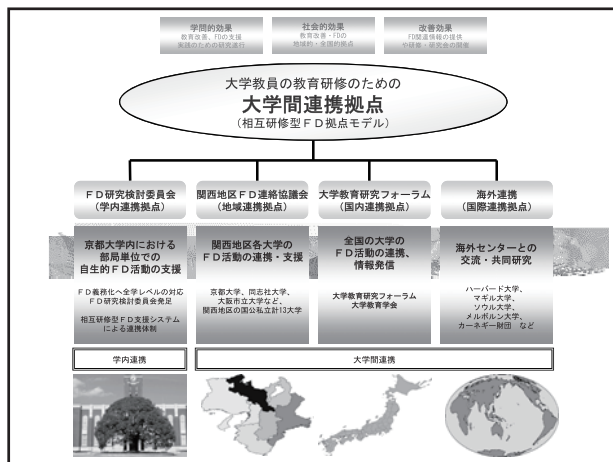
学問的効果
教育改善・FDの支援
実践のための研究遂行

社会的効果
教育改善・FDの
地域的・全国的拠点

改善効果
FD関連情報の提供
や研修・研究会の開催

大学教員の教育研修のための
大学間連携拠点
（相互研修型ＦＤ拠点モデル）

ＦＤ研究検討委員会
（学内連携拠点）

関西地区ＦＤ連絡協議会
（地域連携拠点）

大学教育研究フォーラム
（国内連携拠点）

海外連携
（国際連携拠点）

京都大学内における
部局単位での
自生的ＦＤ活動の支援

ＦＤ義務化へ全学レベルの対応
ＦＤ研究検討委員会発足

相互研修型ＦＤ支援システム
による連携体制

関西地区各大学の
ＦＤ活動の連携・支援

京都大学、同志社大学、
大阪市立大学など、
関西地区の国公私立計13大学

全国の大学の
ＦＤ活動の連携、
情報発信

大学教育研究フォーラム
大学教育学会

海外センターとの
交流・共同研究

ハーバード大学、
マギル大学、
ソウル大学、
メルボルン大学、
カーネギー財団　など

学内連携

大学間連携